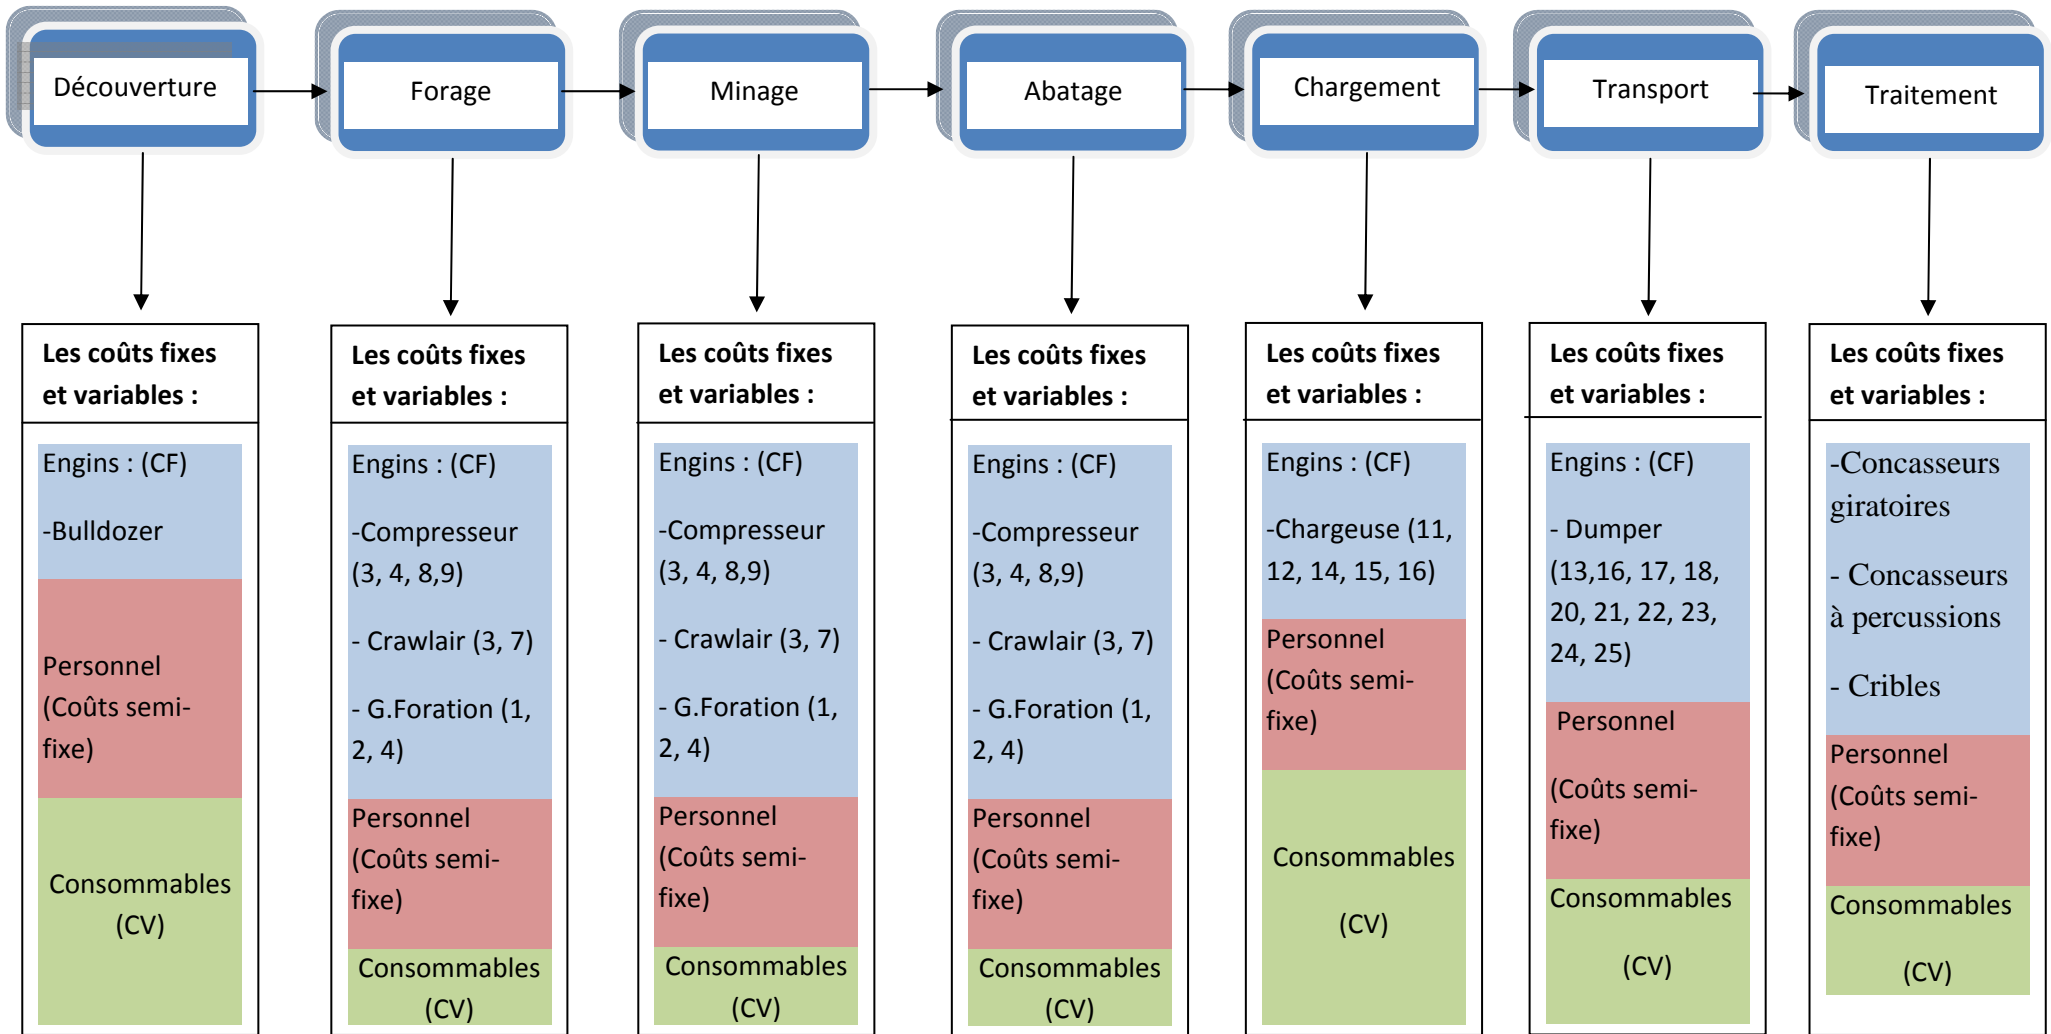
Découverture

Forage

Minage

Abatage

Chargement

Transport

Traitement

Les coûts fixes et variables :

Engins : (CF)

-Bulldozer

Personnel (Coûts semi-fixe)

Consommables (CV)

Les coûts fixes et variables :

Engins : (CF)

-Compresseur (3, 4, 8,9)

- Crawlair (3, 7)

- G.Foration (1, 2, 4)

Personnel (Coûts semi-fixe)

Consommables (CV)

Les coûts fixes et variables :

Engins : (CF)

-Compresseur (3, 4, 8,9)

- Crawlair (3, 7)

- G.Foration (1, 2, 4)

Personnel (Coûts semi-fixe)

Consommables (CV)

Les coûts fixes et variables :

Engins : (CF)

-Compresseur (3, 4, 8,9)

- Crawlair (3, 7)

- G.Foration (1, 2, 4)

Personnel (Coûts semi-fixe)

Consommables (CV)

Les coûts fixes et variables :

Engins : (CF)

-Chargeuse (11, 12, 14, 15, 16)

Personnel (Coûts semi-fixe)

Consommables

(CV)

Les coûts fixes et variables :

Engins : (CF)

- Dumper (13,16, 17, 18, 20, 21, 22, 23, 24, 25)

Personnel

(Coûts semi-fixe)

Consommables

(CV)

Les coûts fixes et variables :

-Concasseurs giratoires

- Concasseurs à percussions

- Cribles

Personnel (Coûts semi-fixe)

Consommables

(CV)